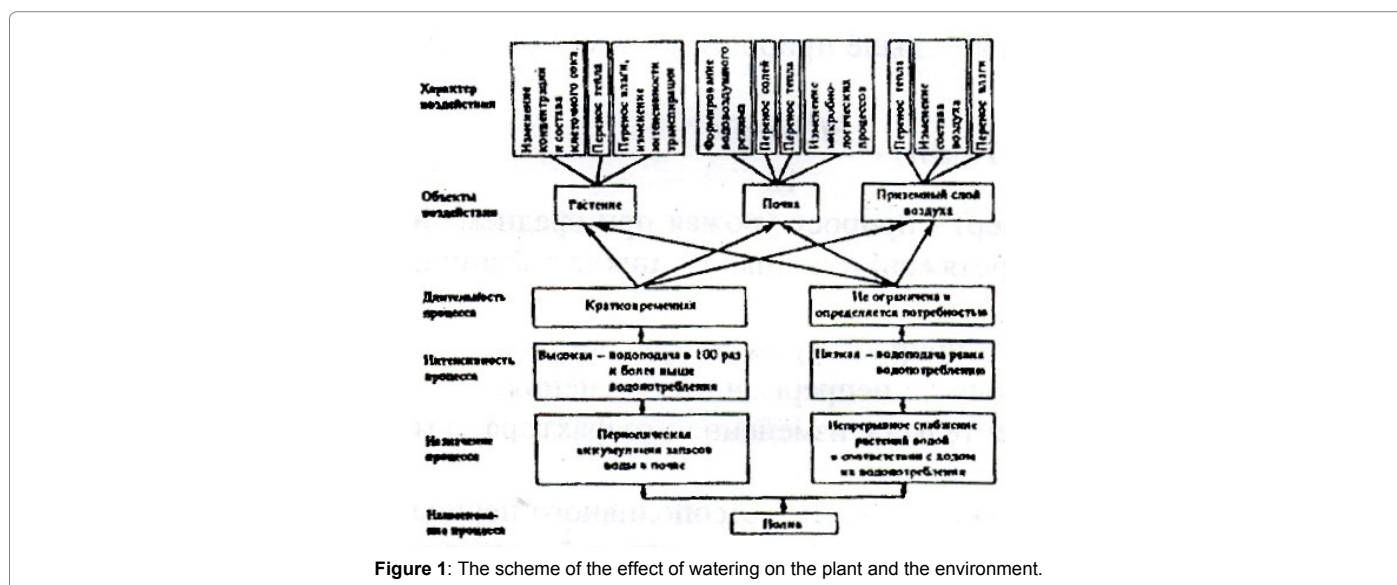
Характер воздействия

Изменение концентрации и состава клеточного сока

Перенос тепла

Перенос влаги, изменение интенсивности транспирации

Формирование водновоздушного режима

Перенос солей

Перенос тепла

Изменение микробиологических процессов

Перенос тепла

Изменение состава воздуха

Перенос влаги

Объекты воздействия

Растение

Почва

Приземный слой воздуха

Длительность процесса

Кратковременная

Не ограничена и определяется потребностью

Интенсивность процесса

Высокая – водоподача в 100 раз и более выше водопотребления

Низкая – водоподача равна водопотреблению

Назначение процесса

Периодическая аккумуляция запасов воды в почве

Непрерывное снабжение растений водой в соответствии с ходом их водопотребления

Наименование процесса

Полив

**Figure 1**: The scheme of the effect of watering on the plant and the environment.